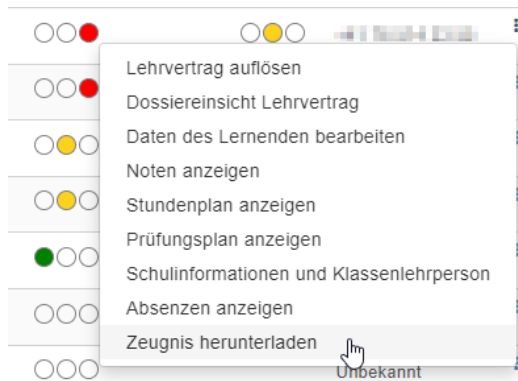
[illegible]

Lehrvertrag auflösen
Dossiereinsicht Lehrvertrag
Daten des Lernenden bearbeiten
Noten anzeigen
Stundenplan anzeigen
Prüfungsplan anzeigen
Schulinformationen und Klassenlehrperson
Absenzen anzeigen
Zeugnis herunterladen

Unbekannt